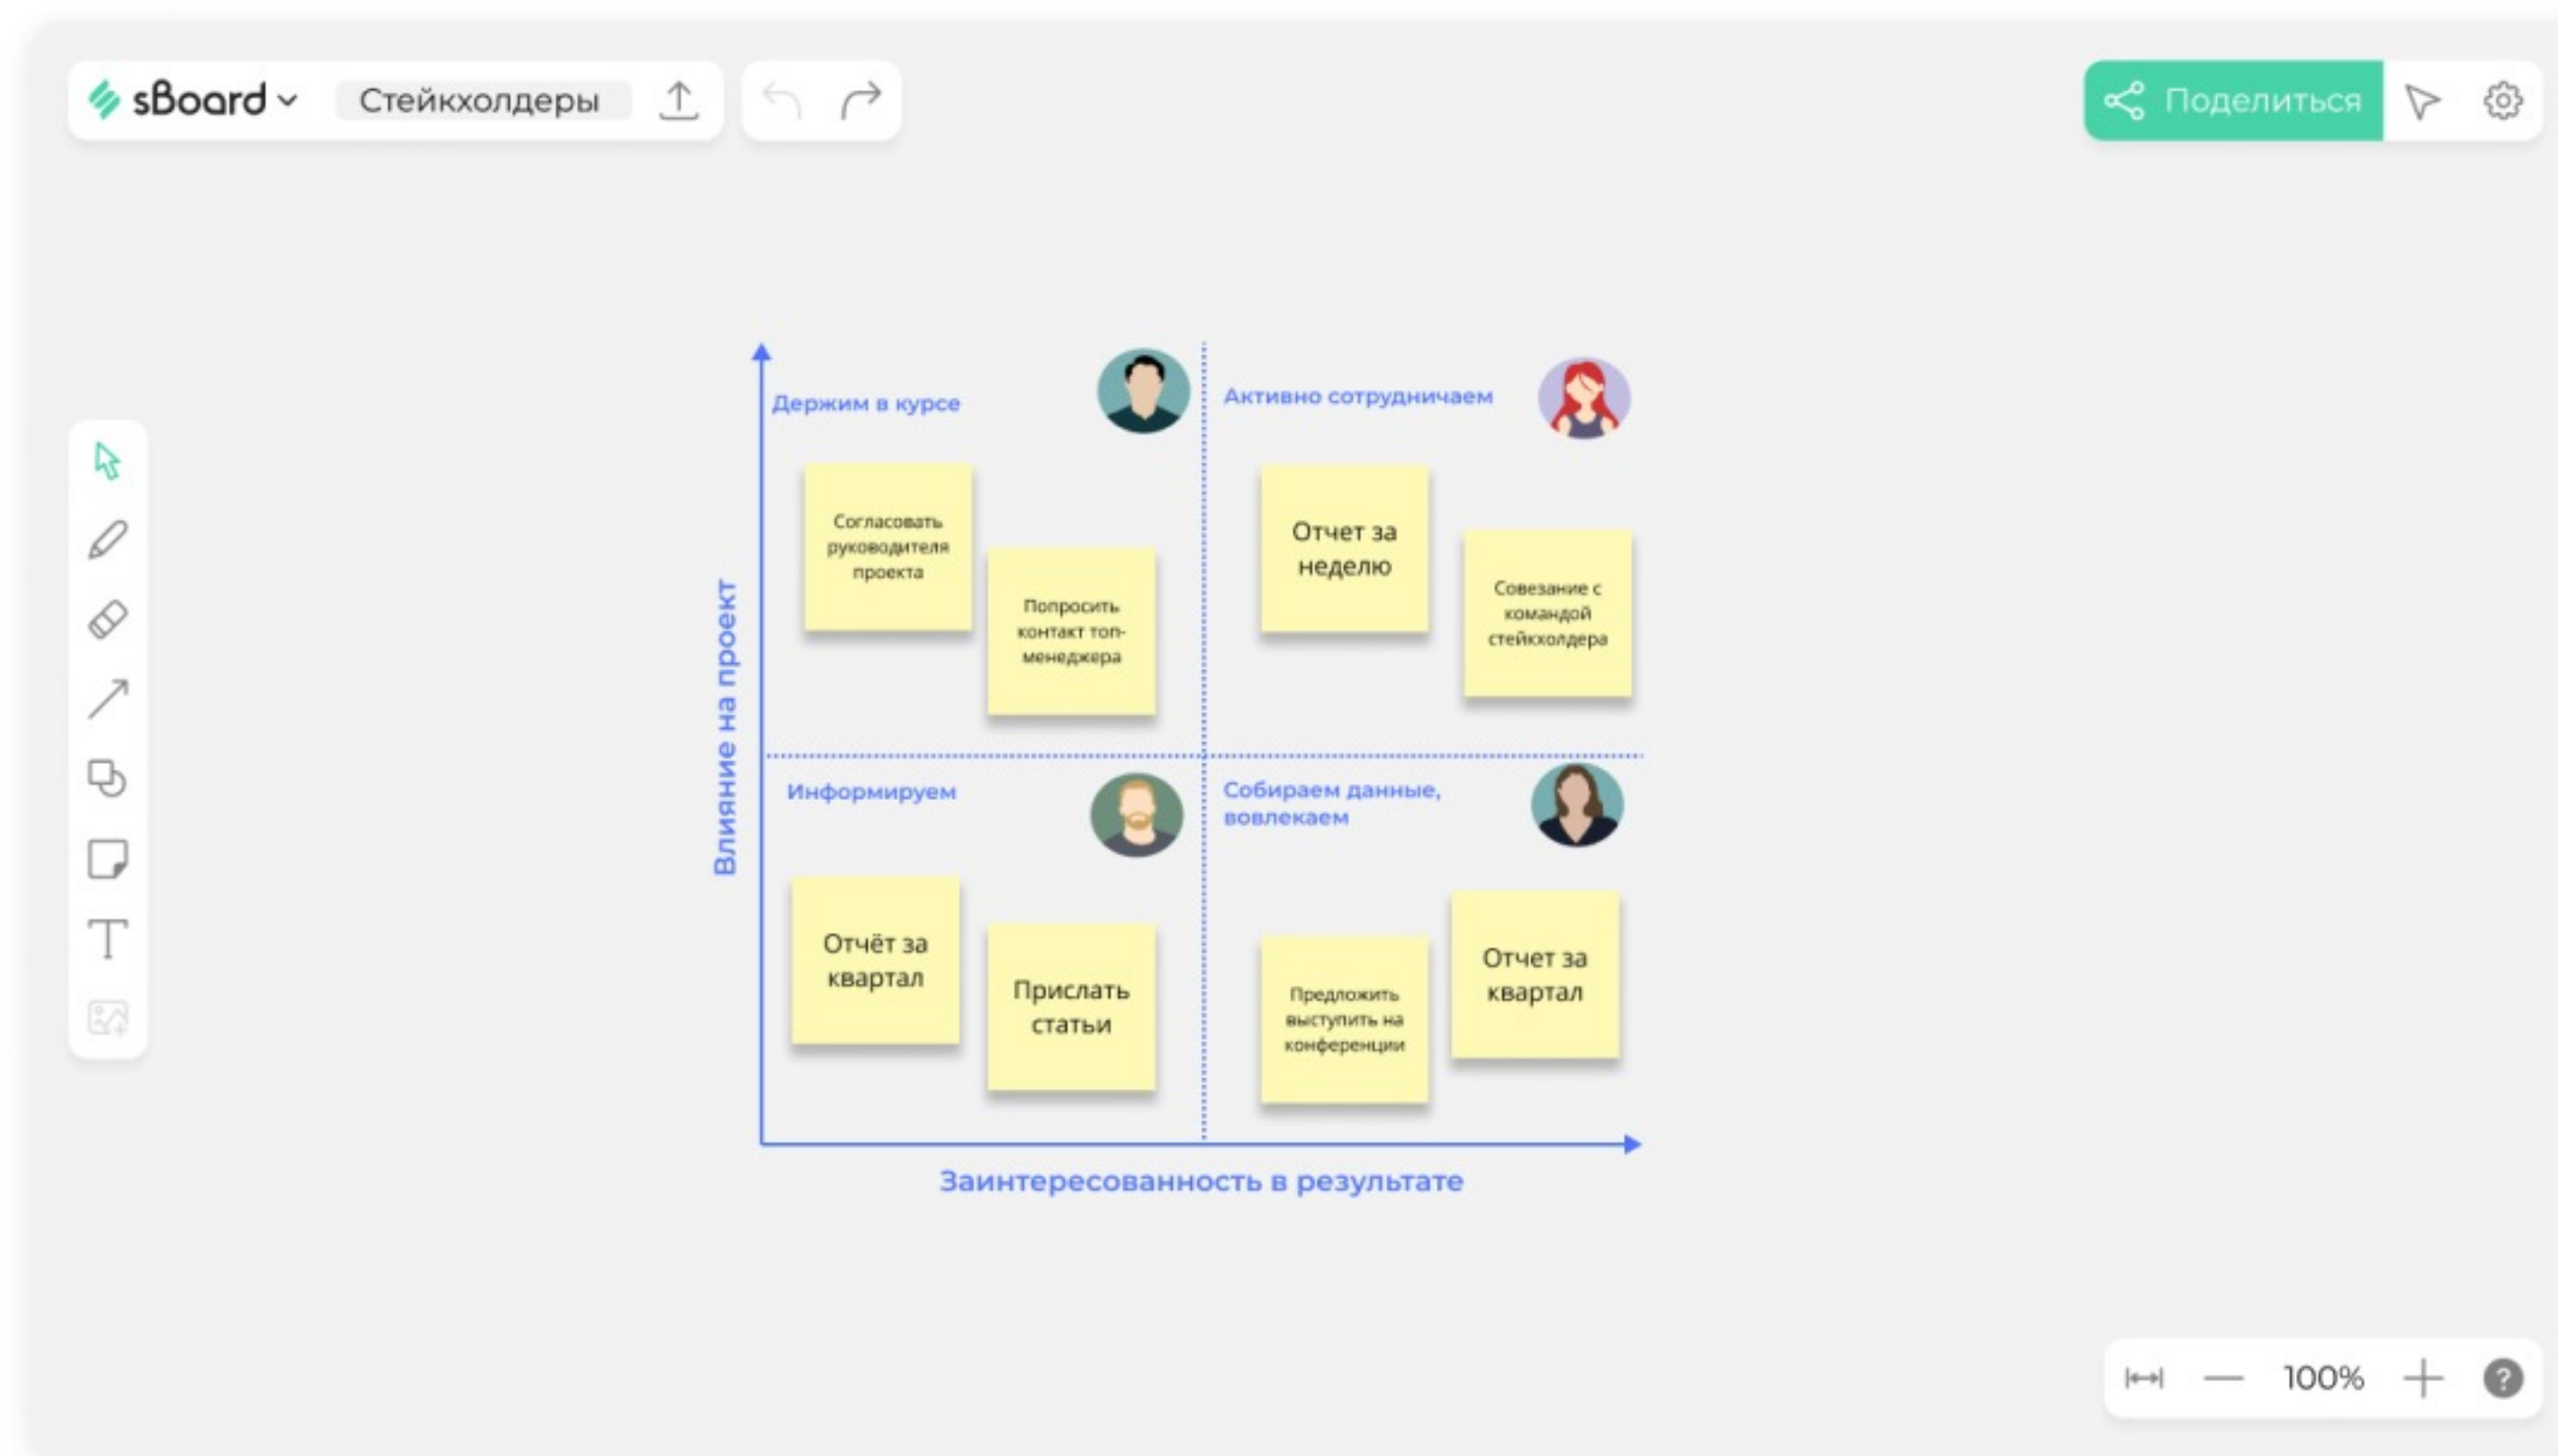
sBoard Стейкхолдеры

Поделиться

Влияние на проект

Держим в курсе

Согласовать руководителя проекта

Попросить контакт топ-менеджера

Активно сотрудничаем

Отчет за неделю

Совезание с командой стейкхолдера

Информируем

Отчёт за квартал

Прислать статьи

Собираем данные, вовлекаем

Предложить выступить на конференции

Отчет за квартал

Заинтересованность в результате

100%